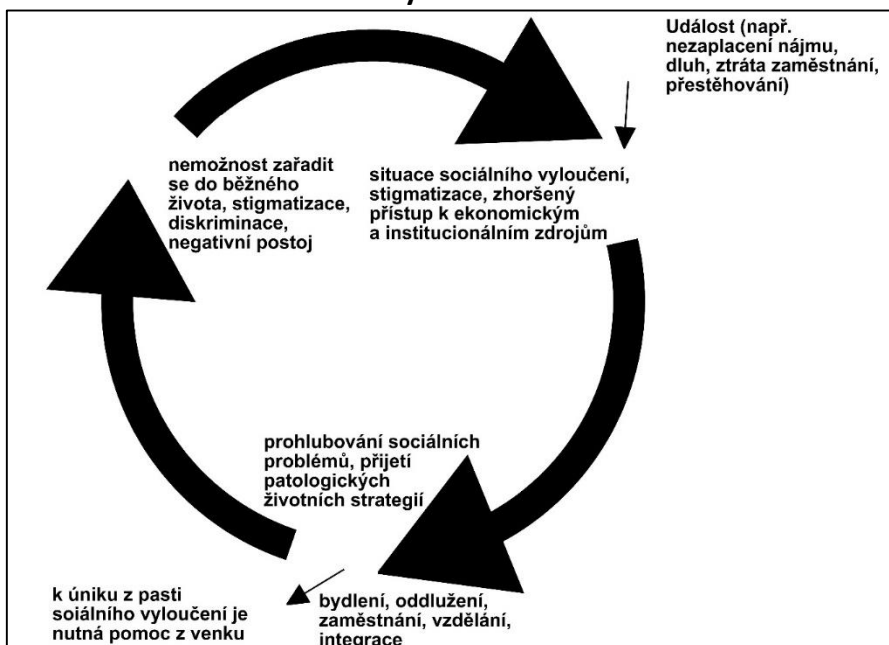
Událost (např. nezaplacení nájmu, dluh, ztráta zaměstnání, přestěhování)

nemožnost zařadit se do běžného života, stigmatizace, diskriminace, negativní postoj

situace sociálního vyloučení, stigmatizace, zhoršený přístup k ekonomickým a institucionálním zdrojům

prohlubování sociálních problémů, přijetí patologických životních strategií

k úniku z pasti soiálního vyloučení je nutná pomoc z venku

bydlení, oddlužení, zaměstnání, vzdělání, integrace